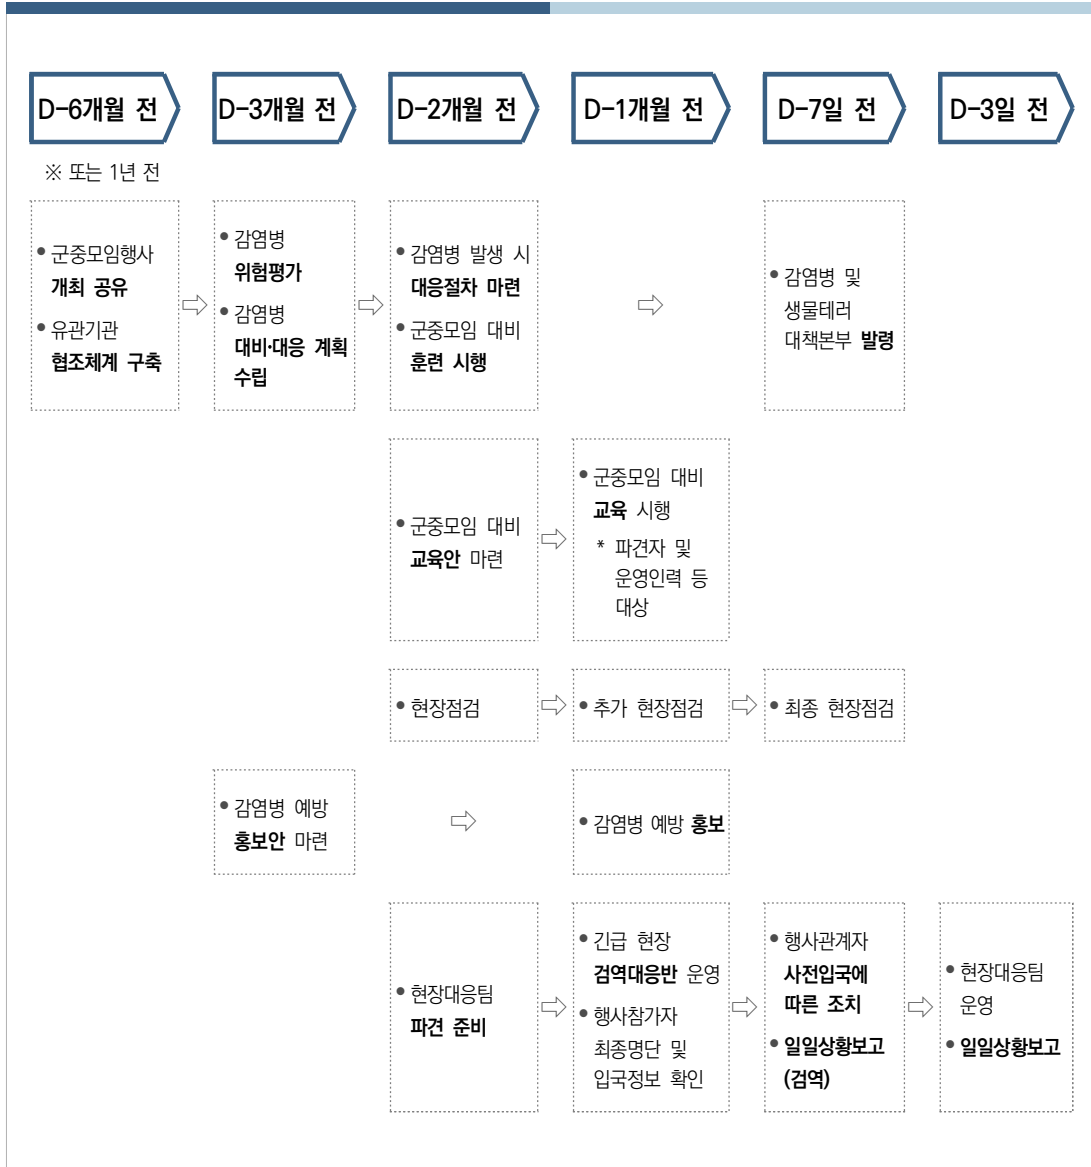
D-6개월 전

D-3개월 전

D-2개월 전

D-1개월 전

D-7일 전

D-3일 전

※ 또는 1년 전

• 군중모임행사 개최 공유
• 유관기관 협조체계 구축

• 감염병 위험평가
• 감염병 대비·대응 계획 수립

• 감염병 발생 시 대응절차 마련
• 군중모임 대비 훈련 시행

• 감염병 및 생물테러 대책본부 발령

• 군중모임 대비 교육안 마련

• 군중모임 대비 교육 시행
* 파견자 및 운영인력 등 대상

• 현장점검

• 추가 현장점검

• 최종 현장점검

• 감염병 예방 홍보안 마련

• 감염병 예방 홍보

• 현장대응팀 파견 준비

• 긴급 현장 검역대응반 운영
• 행사참가자 최종명단 및 입국정보 확인

• 행사관계자 사전입국에 따른 조치
• 일일상황보고 (검역)

• 현장대응팀 운영
• 일일상황보고